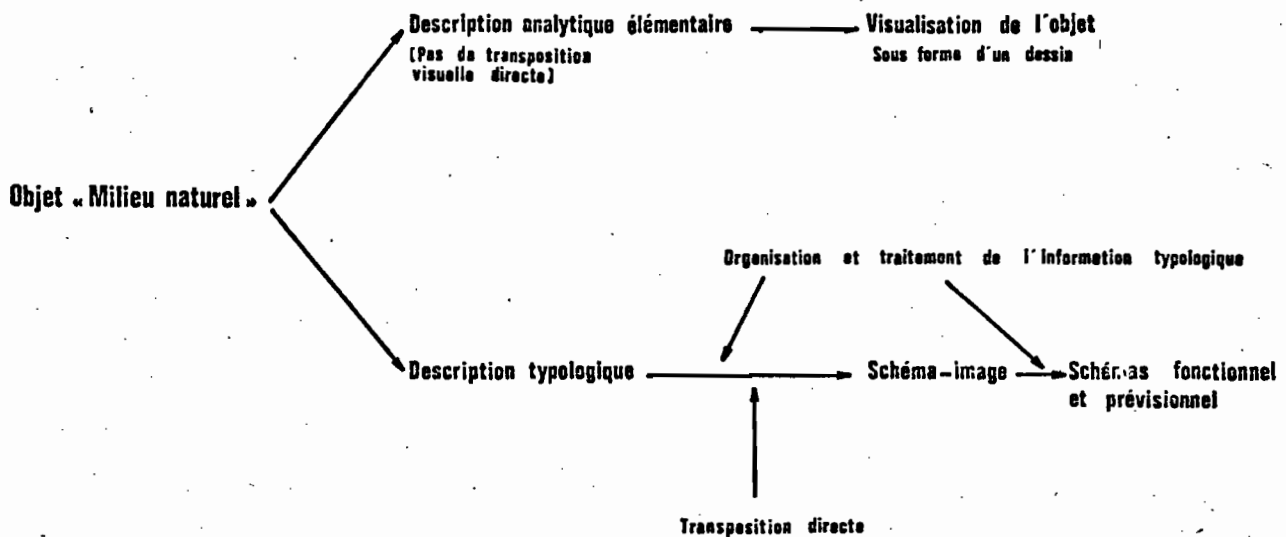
Description analytique élémentaire

(Pas de transposition visuelle directe)

Visualisation de l'objet

Sous forme d'un dessin

Objet « Milieu naturel »

Organisation et traitement de l'information typologique

Description typologique

Schéma-image

Schémas fonctionnel et prévisionnel

Transposition directe